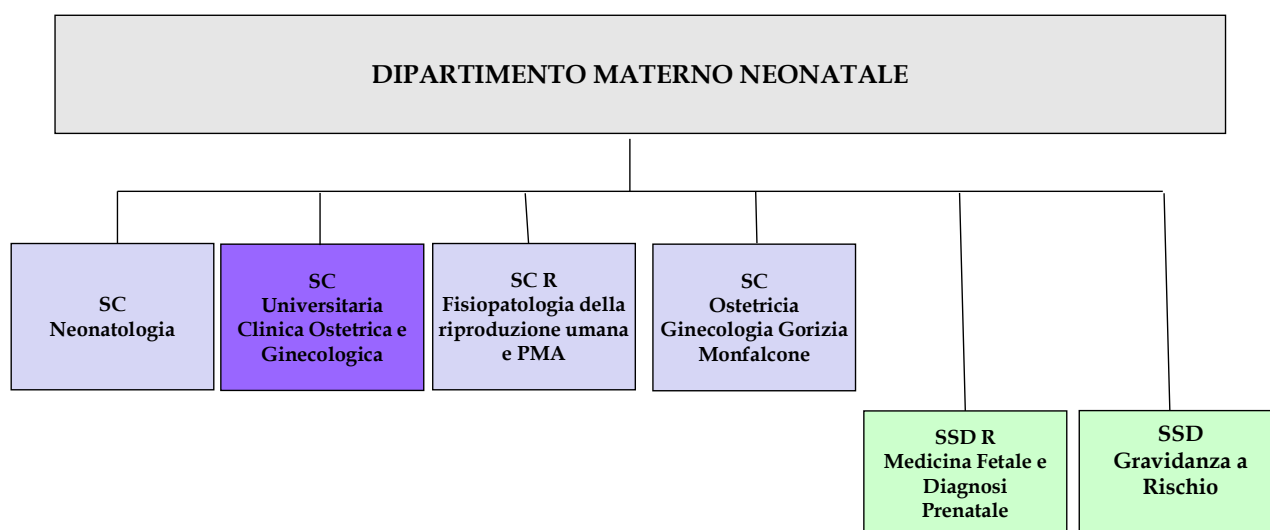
DIPARTIMENTO MATERNO NEONATALE

SC
Neonatologia

SC
Universitaria
Clinica Ostetrica e
Ginecologica

SC R
Fisiopatologia della
riproduzione umana
e PMA

SC
Ostetricia
Ginecologia Gorizia
Monfalcone

SSD R
Medicina Fetale e
Diagnosi
Prenatale

SSD
Gravidanza a
Rischio